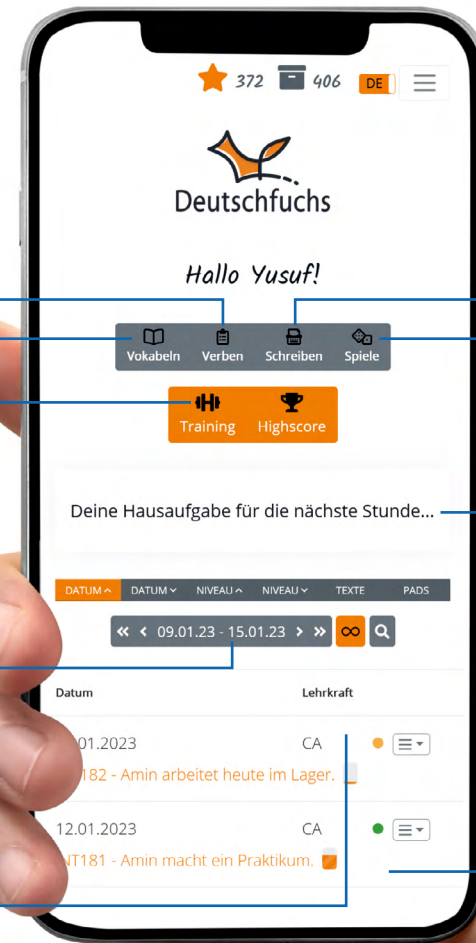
372 406 DE

Deutschfuchs

Hallo Yusuf!

Vokabeln Verben Schreiben Spiele

Training Highscore

Deine Hausaufgabe für die nächste Stunde...

DATUM DATUM NIVEAU NIVEAU TEXTE PADS

09.01.23 - 15.01.23

Datum Lehrkraft

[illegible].01.2023 CA
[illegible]182 - Amin arbeitet heute im Lager.

12.01.2023 CA
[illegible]T181 - Amin macht ein Praktikum.